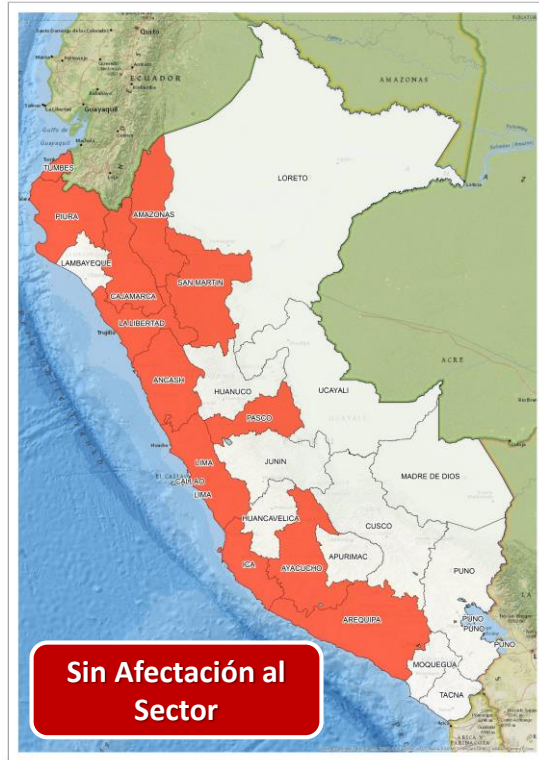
Quito
ECUADOR
Guayaquil
AMAZONAS
TUMBES
LORETO
PIURA
AMAZONAS
LAMBAYEQUE
SAN MARTIN
CAJAMARCA
LA LIBERTAD
ACRE
ANCASH
HUANUCO
UCAYALI
PASCO
LIMA
JUNIN
MADRE DE DIOS
CALLAO
LIMA
HUANCAVELICA
CUSCO
APURIMAC
ICA
AYACUCHO
PUNO
AREQUIPA
PUNO
PUNO
PUNO
MOQUEGUA
TACNA
Sin Afectación al Sector